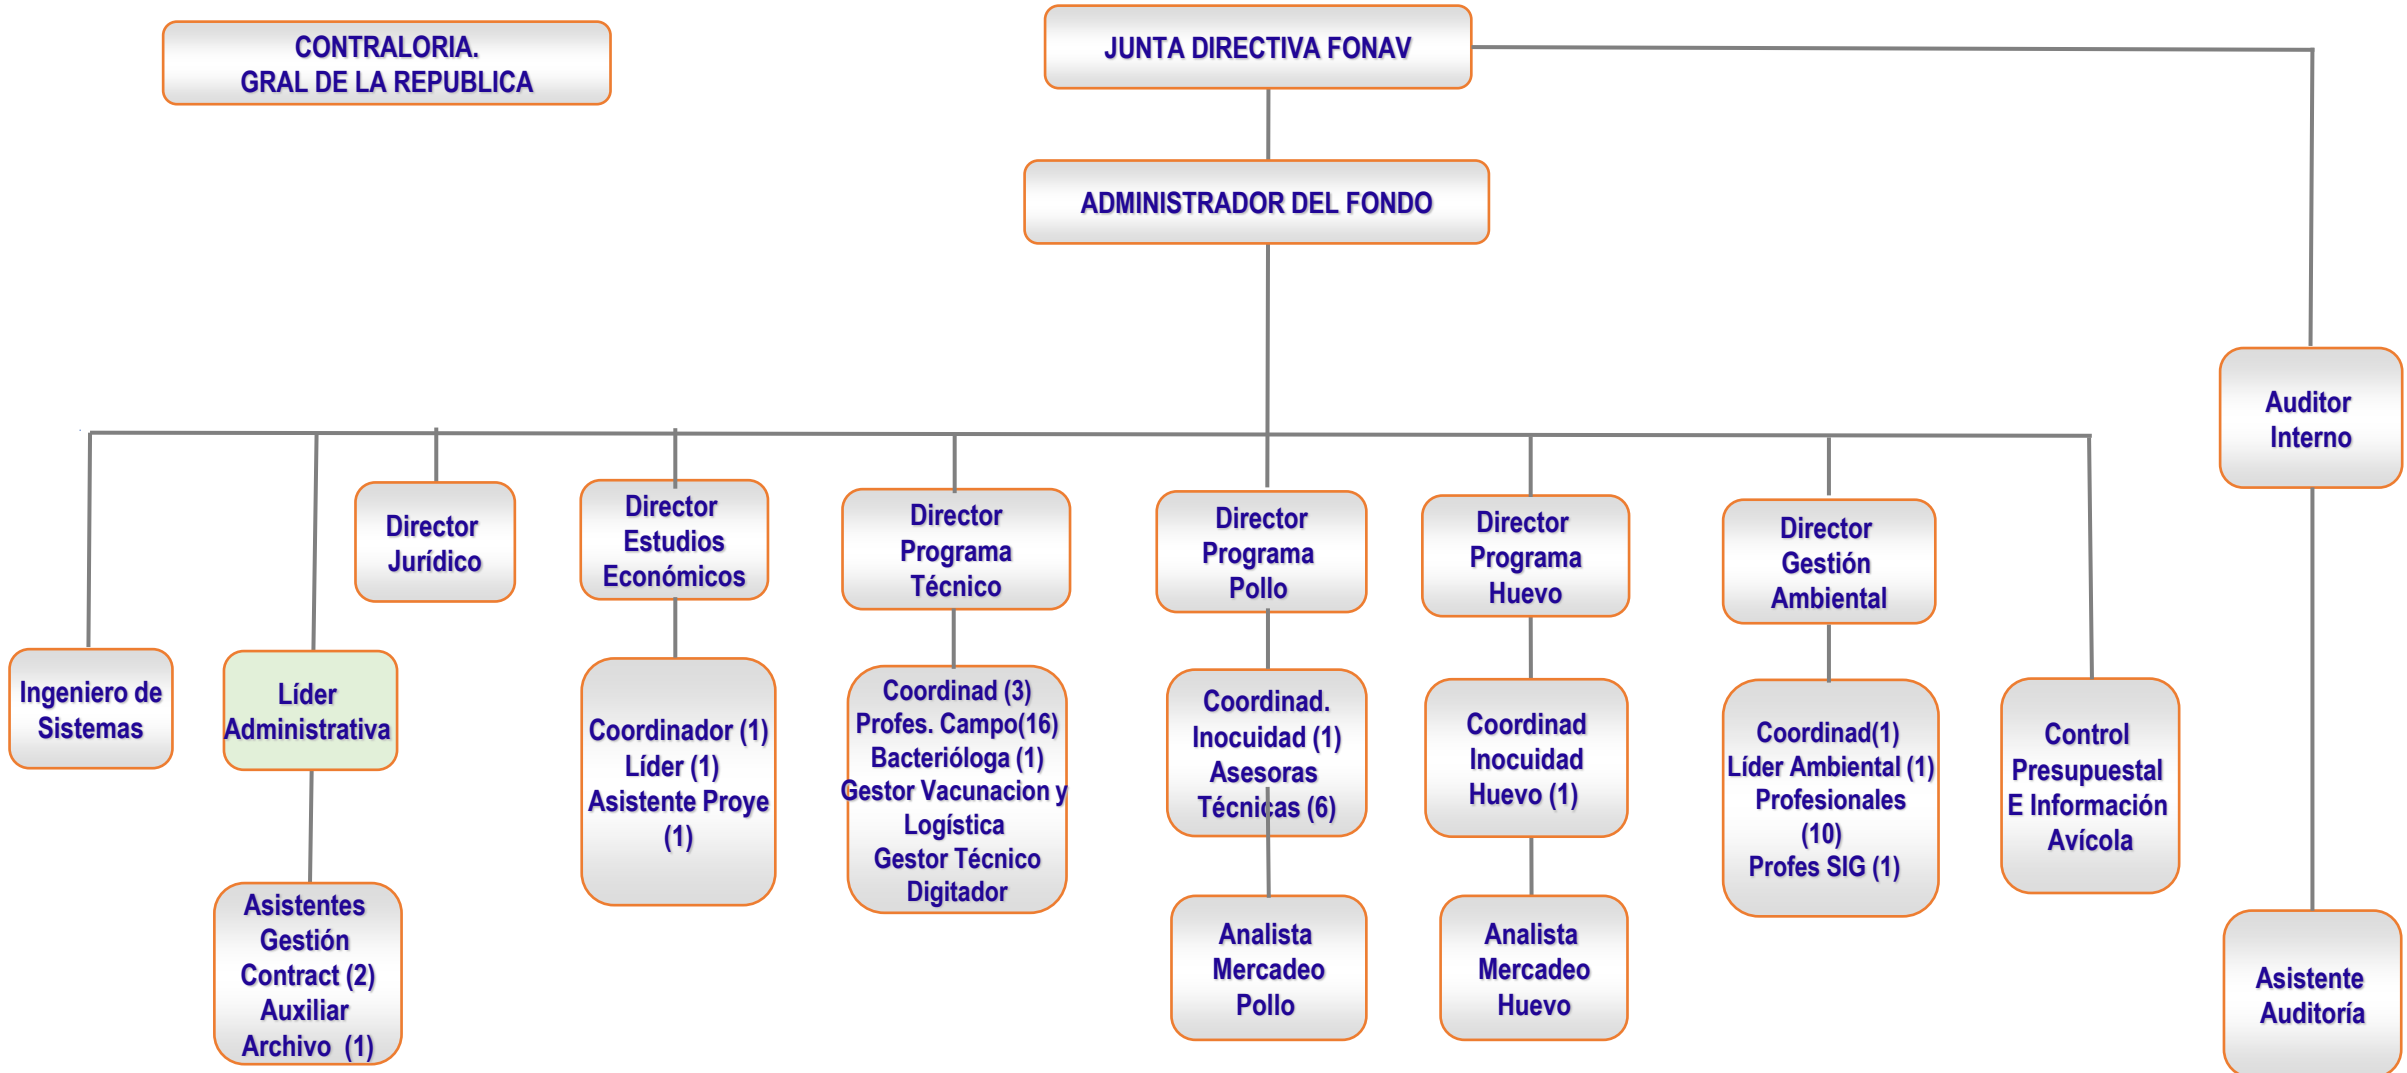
CONTRALORIA.
GRAL DE LA REPUBLICA

JUNTA DIRECTIVA FONAV

ADMINISTRADOR DEL FONDO

Auditor Interno

Asistente Auditoría

Ingeniero de Sistemas

Líder Administrativa

Asistentes Gestión Contract (2) Auxiliar Archivo (1)

Director Jurídico

Director Estudios Económicos

Coordinador (1) Líder (1) Asistente Proye (1)

Director Programa Técnico

Coordinad (3) Profes. Campo(16) Bacterióloga (1) Gestor Vacunacion y Logística Gestor Técnico Digitador

Director Programa Pollo

Coordinad. Inocuidad (1) Asesoras Técnicas (6)

Analista Mercadeo Pollo

Director Programa Huevo

Coordinad Inocuidad Huevo (1)

Analista Mercadeo Huevo

Director Gestión Ambiental

Coordinad(1) Líder Ambiental (1) Profesionales (10) Profes SIG (1)

Control Presupuestal E Información Avícola